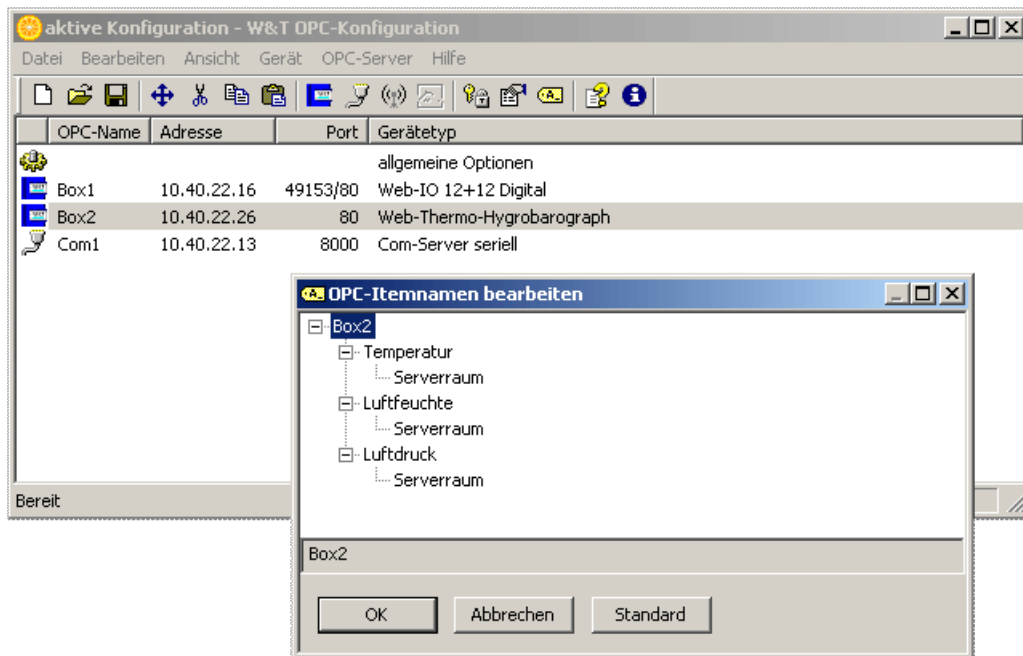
aktive Konfiguration - W&T OPC-Konfiguration

Datei Bearbeiten Ansicht Gerät OPC-Server Hilfe

| | OPC-Name | Adresse | Port | Gerätetyp |
|---|---|---|---|---|
| | | | | allgemeine Optionen |
| | Box1 | 10.40.22.16 | 49153/80 | Web-IO 12+12 Digital |
| | Box2 | 10.40.22.26 | 80 | Web-Thermo-Hygrobarograph |
| | Com1 | 10.40.22.13 | 8000 | Com-Server seriell |

Bereit

OPC-Itemnamen bearbeiten

Box2
Temperatur
Serverraum
Luftfeuchte
Serverraum
Luftdruck
Serverraum

Box2

OK Abbrechen Standard